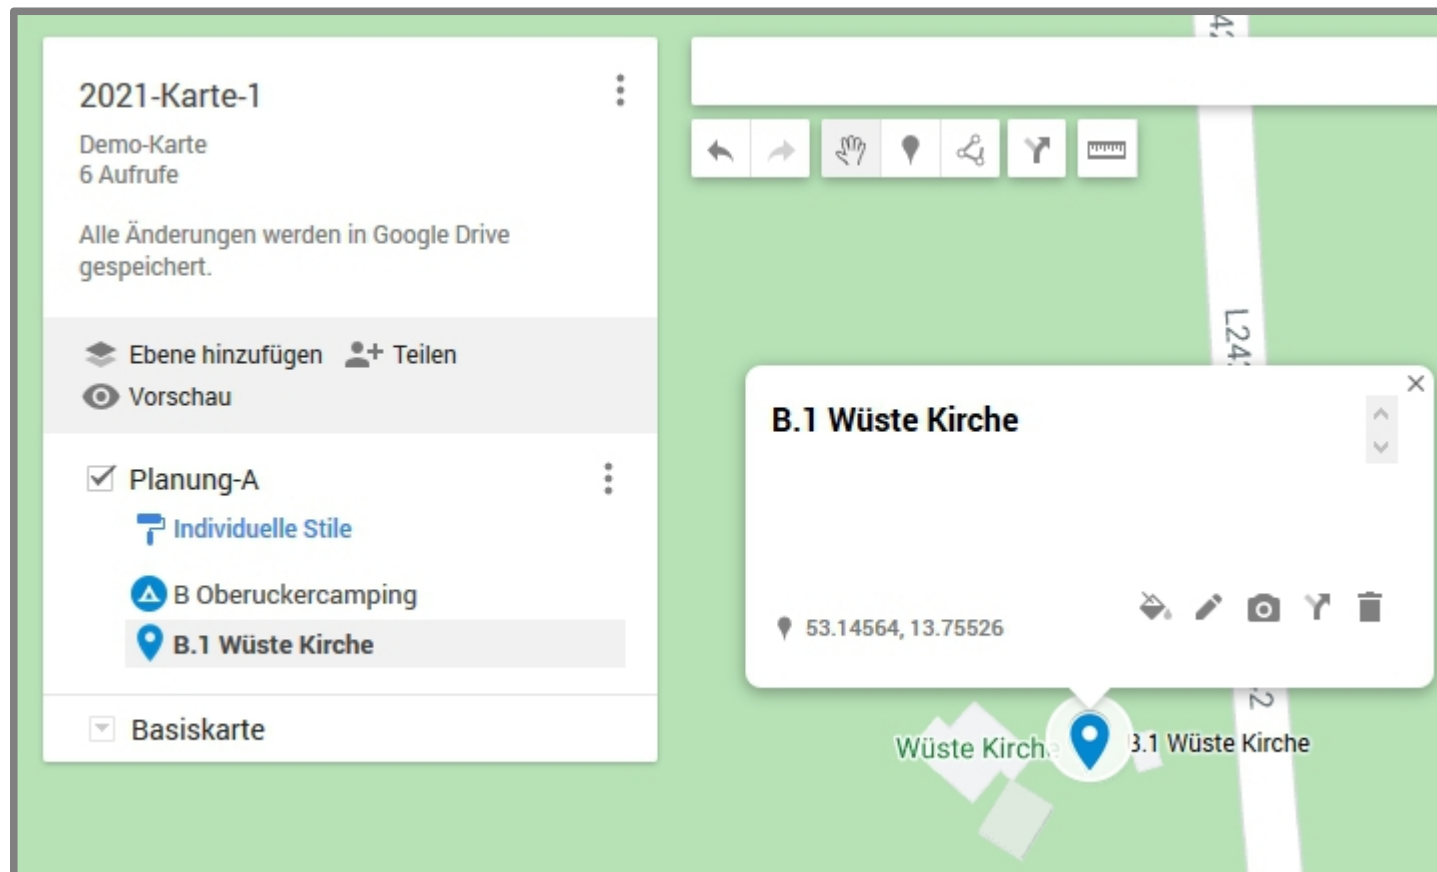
2021-Karte-1

Demo-Karte
6 Aufrufe

Alle Änderungen werden in Google Drive gespeichert.

Ebene hinzufügen Teilen
Vorschau

Planung-A
Individuelle Stile
B Oberuckercamping
B.1 Wüste Kirche

Basiskarte

42
L24
2

B.1 Wüste Kirche

53.14564, 13.75526

Wüste Kirch
3.1 Wüste Kirche